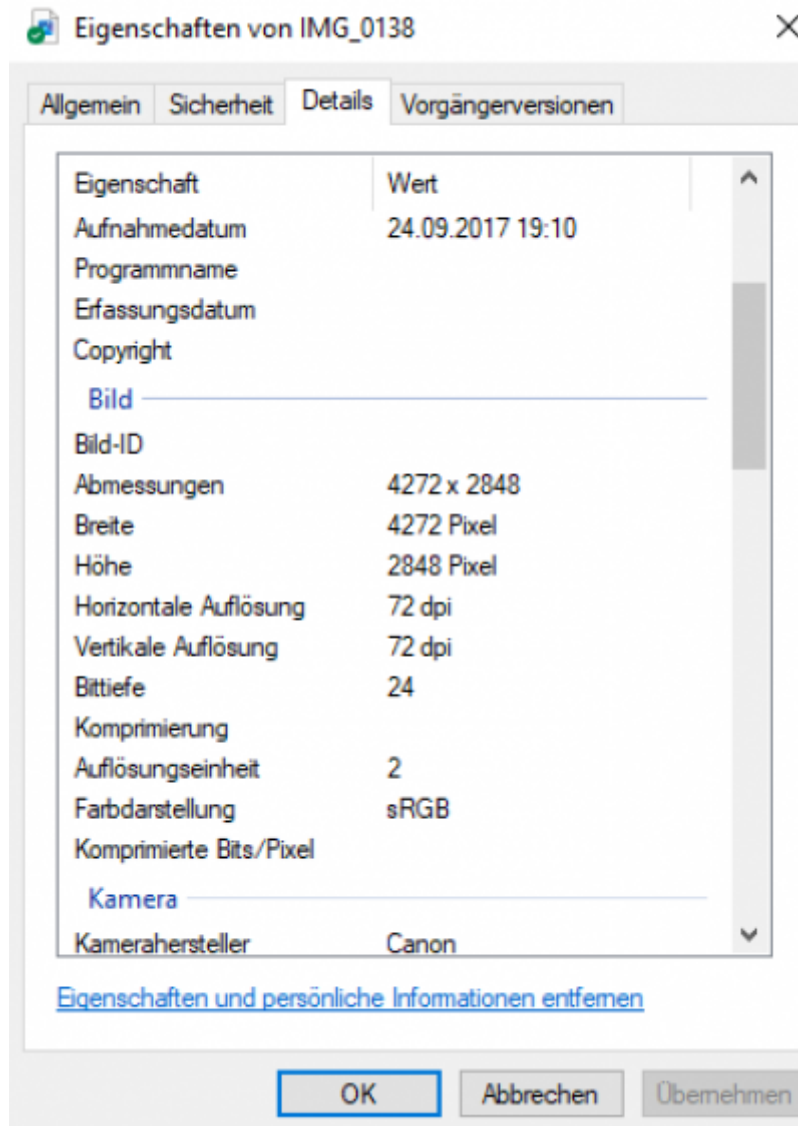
Eigenschaften von IMG_0138

Allgemein | Sicherheit | Details | Vorgängerversionen

| Eigenschaft | Wert |
|---|---|
| Aufnahmedatum | 24.09.2017 19:10 |
| Programmname | |
| Erfassungsdatum | |
| Copyright | |

Bild

| | |
|---|---|
| Bild-ID | |
| Abmessungen | 4272 x 2848 |
| Breite | 4272 Pixel |
| Höhe | 2848 Pixel |
| Horizontale Auflösung | 72 dpi |
| Vertikale Auflösung | 72 dpi |
| Bittiefe | 24 |
| Komprimierung | |
| Auflösungseinheit | 2 |
| Farbdarstellung | sRGB |
| Komprimierte Bits/Pixel | |

Kamera

| | |
|---|---|
| Kamerahersteller | Canon |

Eigenschaften und persönliche Informationen entfernen

OK | Abbrechen | Übernehmen